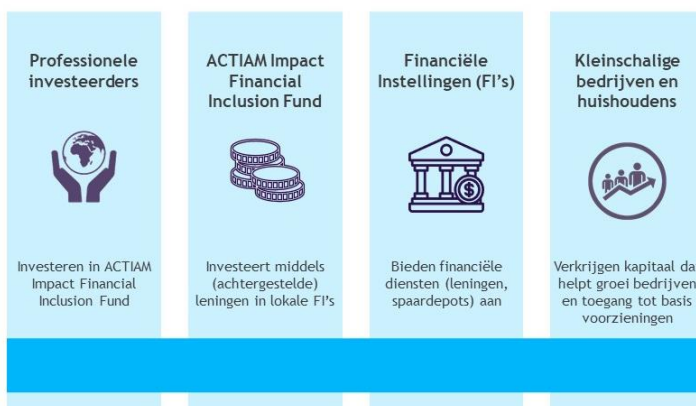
Professionele investeerders

Investeren in ACTIAM Impact Financial Inclusion Fund

ACTIAM Impact Financial Inclusion Fund

Investeert middels (achtergestelde) leningen in lokale FI's

Financiële Instellingen (FI's)

Bieden financiële diensten (leningen, spaardepots) aan

Kleinschalige bedrijven en huishoudens

Verkrijgen kapitaal da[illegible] helpt groei bedrijven en toegang tot basis voorzieningen